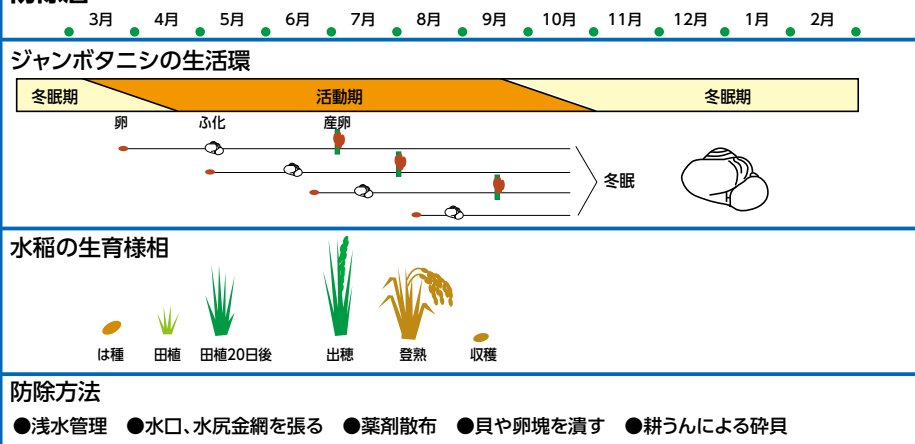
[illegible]

3月 4月 5月 6月 7月 8月 9月 10月 11月 12月 1月 2月

ジャンボタニシの生活環

冬眠期 活動期 冬眠期

卵 ふ化 産卵

冬眠

水稲の生育様相

は種 田植 田植20日後 出穂 登熟 収穫

防除方法

●浅水管理 ●水口、水尻金網を張る ●薬剤散布 ●貝や卵塊を潰す ●耕うんによる砕貝